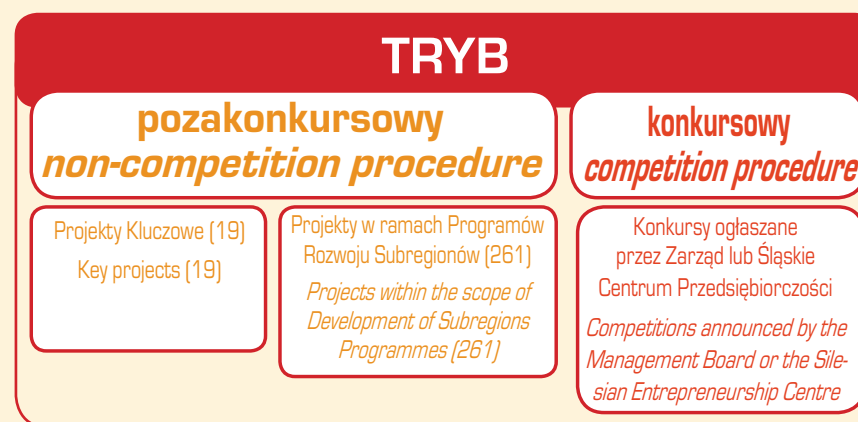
TRYB

pozakonkursowy
non-competition procedure

konkursowy
competition procedure

Projekty Kluczowe (19)
Key projects (19)

Projekty w ramach Programów Rozwoju Subregionów (261)
Projects within the scope of Development of Subregions Programmes (261)

Konkursy ogłaszane przez Zarząd lub Śląskie Centrum Przedsiębiorczości
Competitions announced by the Management Board or the Silesian Entrepreneurship Centre